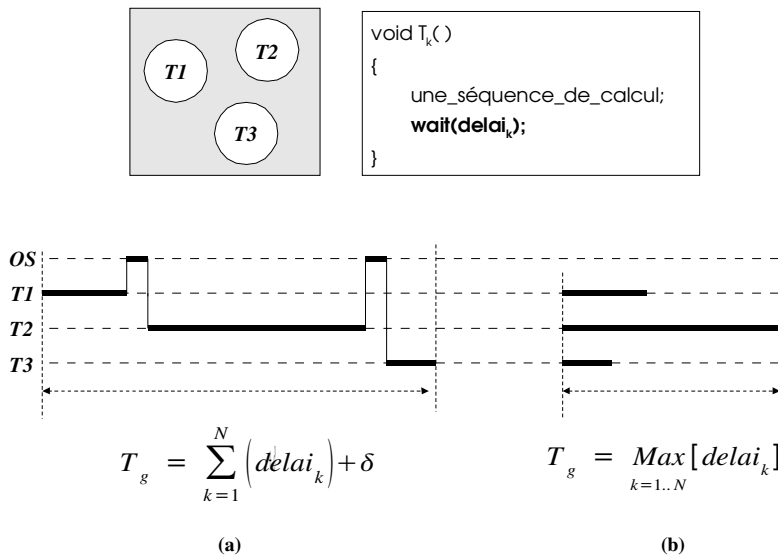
T1
T2
T3

void $T_k$( )
{
une_séquence_de_calcul;
wait(delai$_k$);
}

OS
T1
T2
T3
T1
T2
T3

$T_g = \sum_{k=1}^{N} \left( delai_k \right) + \delta$

$T_g = \underset{k=1..N}{Max} [ delai_k ]$

(a)

(b)